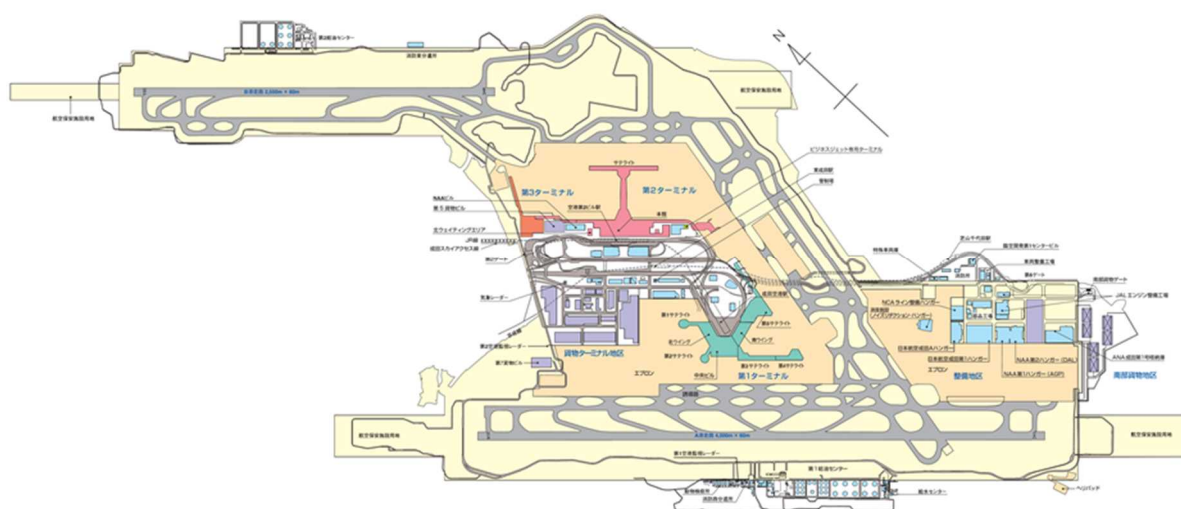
第2給油センター
消防東分遣所
B滑走路 2,500m × 60m
航空保安施設用地
航空保安施設用地
N
サテライト
ビジネスジェット専用ターミナル
第3ターミナル
第2ターミナル
東成田駅
空港第2ビル駅
管制塔
NAAビル
第5貨物ビル
本館
北ウイティングエリア
JR線
成田スカイアクセス線
第2ゲート
特殊車両庫
芝山千代田駅
航空機整備センタービル
東側車両ゲート
第6ゲート
南部貨物ゲート
JALエンジン整備工場
気象レーダー
NCAライン整備ハンガー
NCA整備ハンガー
第1サテライト
第4サテライト
第2サテライト
第5サテライト
日本航空成田Aハンガー
日本航空成田第1ハンガー
NAA第2ハンガー（DAL）
NAA第1ハンガー（AGP）
ANA成田第1号格納庫
第2空港監視レーダー
第7貨物ビル
貨物ターミナル地区
第1ターミナル
整備地区
南部貨物地区
北ウイング
南ウイング
中央ビル
第3サテライト
エプロン
エプロン
航空保安施設用地
A滑走路 4,000m × 60m
航空保安施設用地
第1空港監視レーダー
第1給油センター
燃料センター
ヘリパッド
消防西分遣所